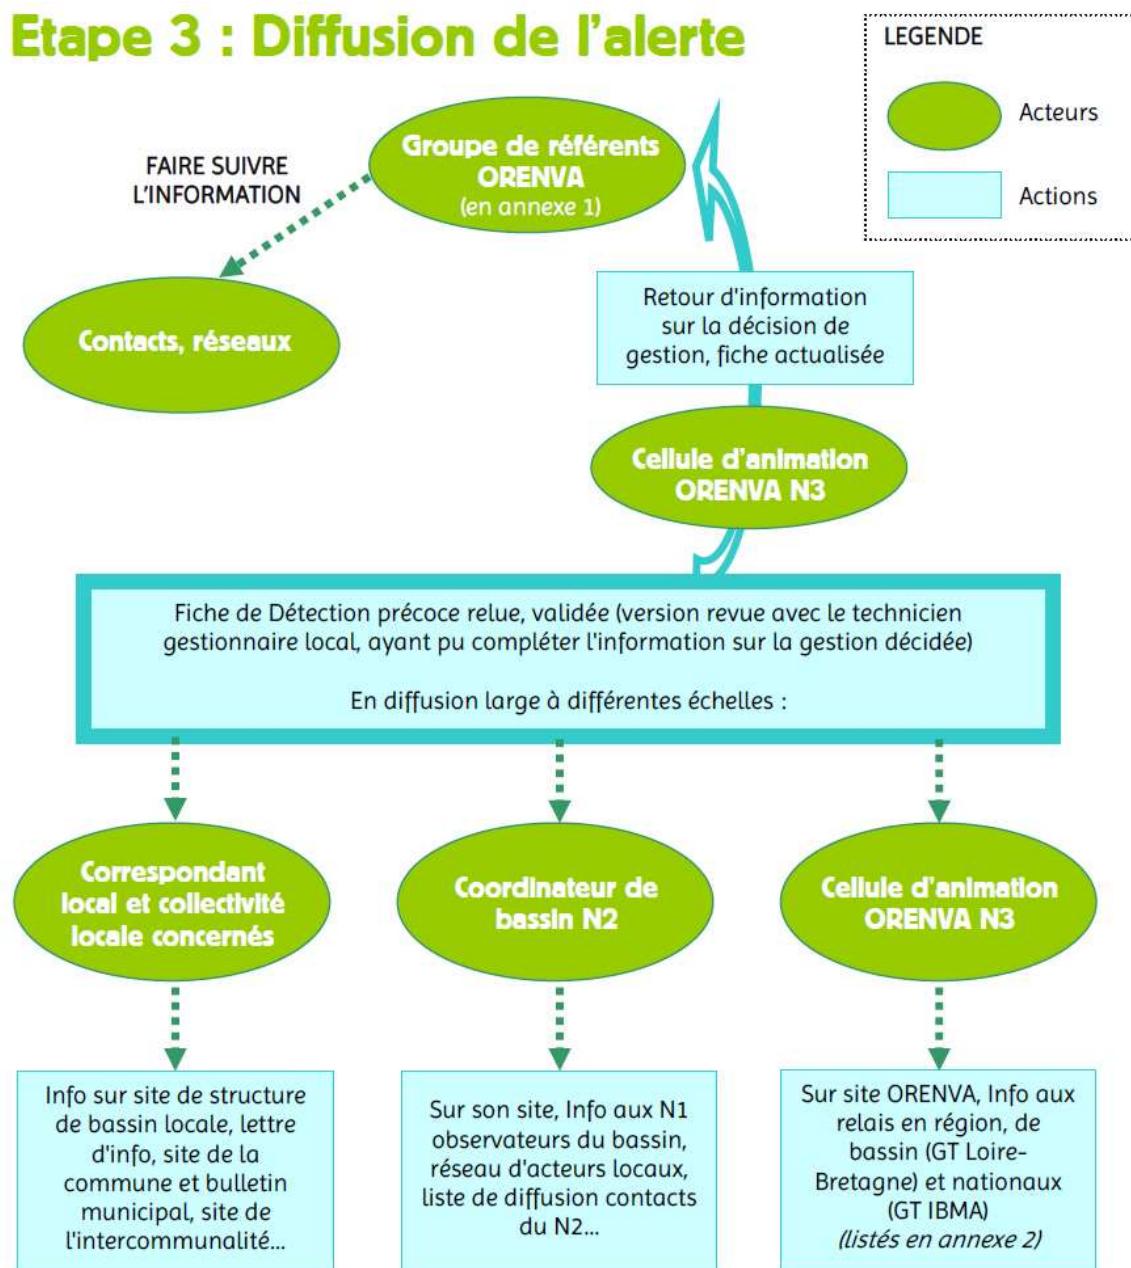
Etape 3 : Diffusion de l'alerte

LEGENDE

Acteurs

Actions

Groupe de référents ORENVA (en annexe 1)

FAIRE SUIVRE L'INFORMATION

Contacts, réseaux

Retour d'information sur la décision de gestion, fiche actualisée

Cellule d'animation ORENVA N3

Fiche de Détection précoce relue, validée (version revue avec le technicien gestionnaire local, ayant pu compléter l'information sur la gestion décidée)

En diffusion large à différentes échelles :

Correspondant local et collectivité locale concernés

Coordinateur de bassin N2

Cellule d'animation ORENVA N3

Info sur site de structure de bassin locale, lettre d'info, site de la commune et bulletin municipal, site de l'intercommunalité...

Sur son site, Info aux N1 observateurs du bassin, réseau d'acteurs locaux, liste de diffusion contacts du N2...

Sur site ORENVA, Info aux relais en région, de bassin (GT Loire-Bretagne) et nationaux (GT IBMA) (listés en annexe 2)